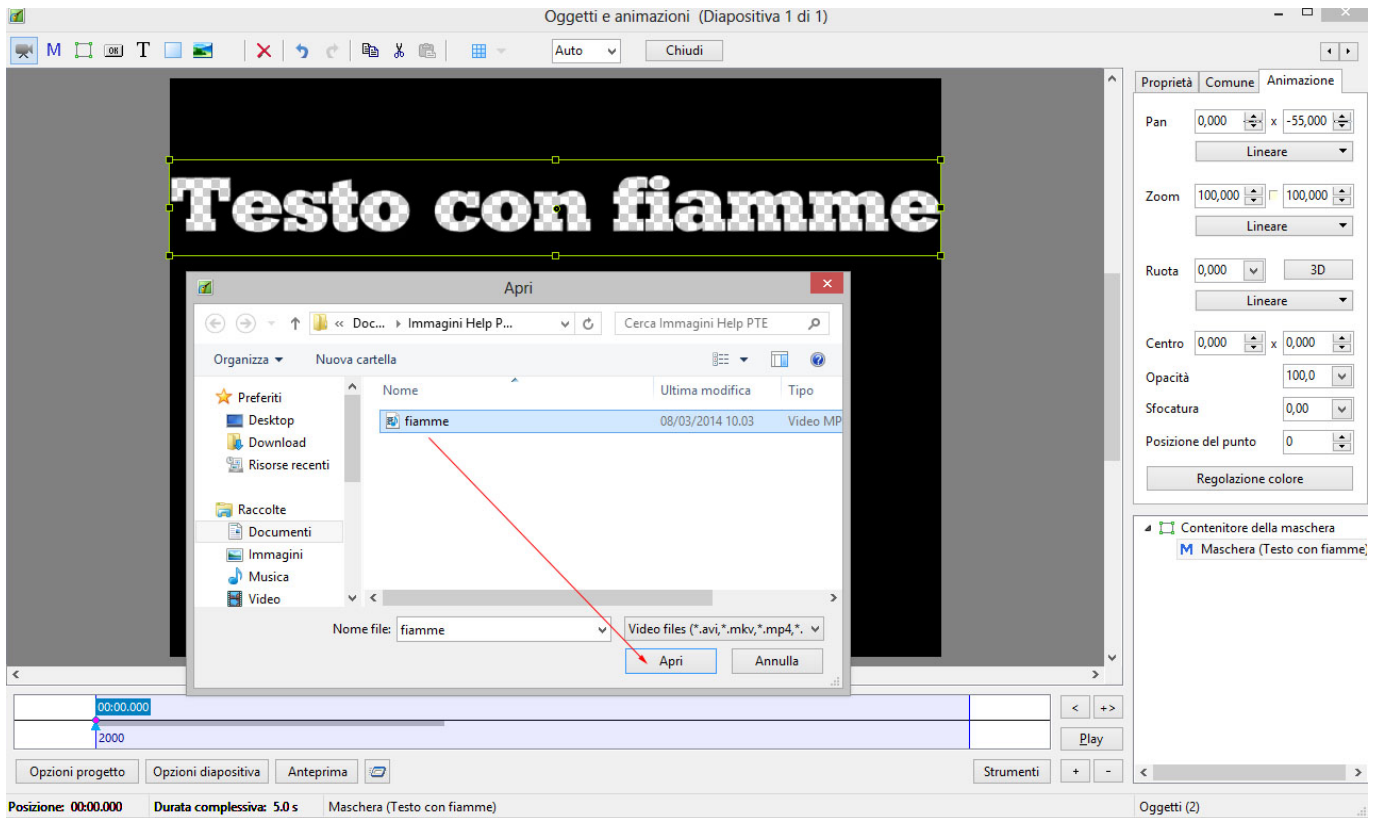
Oggetti e animazioni (Diapositiva 1 di 1)

M OK T Auto Chiudi

Proprietà Comune Animazione

Pan 0,000 x -55,000
Lineare

Zoom 100,000 100,000
Lineare

Ruota 0,000 3D
Lineare

Centro 0,000 x 0,000
Opacità 100,0
Sfocatura 0,00
Posizione del punto 0
Regolazione colore

Contenitore della maschera
M Maschera (Testo con fiamme)

Testo con fiamme

Apri

« Doc... › Immagini Help P... Cerca Immagini Help PTE

Organizza ▾ Nuova cartella

Preferiti
Desktop
Download
Risorse recenti
Raccolte
Documenti
Immagini
Musica
Video

| Nome | Ultima modifica | Tipo |
|---|---|---|
| fiamme | 08/03/2014 10.03 | Video MP |

Nome file: fiamme Video files (*.avi,*.mkv,*.mp4,*.

Apri Annulla

00:00.000
2000

< +> Play

Opzioni progetto Opzioni diapositiva Anteprima Strumenti + -

Posizione: 00:00.000 Durata complessiva: 5.0 s Maschera (Testo con fiamme) Oggetti (2)